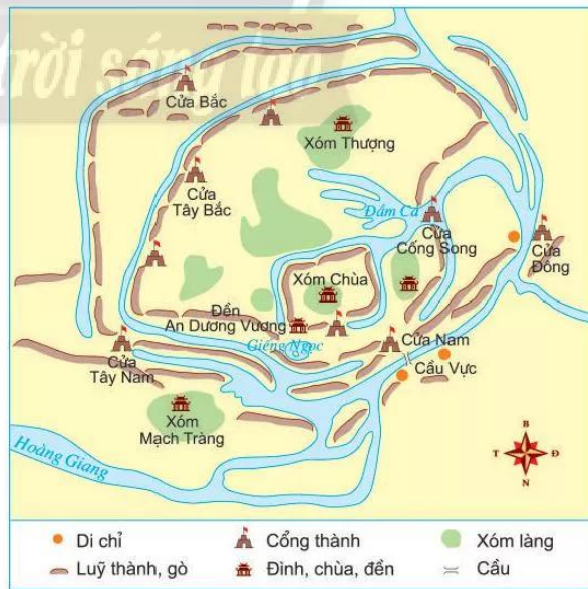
trời sáng tạo

Cửa Bắc

Xóm Thượng

Cửa Tây Bắc

Đầm Cả

Cửa Cống Song

Cửa Đông

Xóm Chùa

Đền An Dương Vương

Giếng Ngọc

Cửa Nam

Cầu Vực

Cửa Tây Nam

Xóm Mạch Tràng

Hoàng Giang

B
T
Đ
N

Di chỉ
Cổng thành
Xóm làng
Luỹ thành, gò
Đình, chùa, đền
Cầu